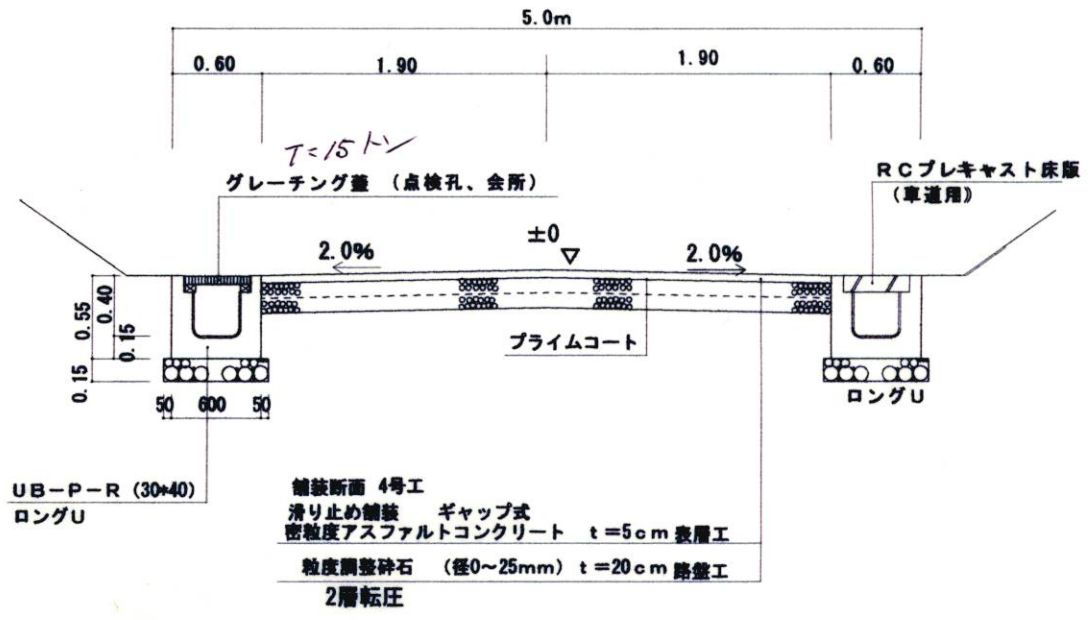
5.0m

0.60 1.90 1.90 0.60

T=15トン

グレーチング蓋 (点検孔、会所)

RCプレキャスト床版 (車道用)

±0

2.0% 2.0%

0.55 0.40 0.15 0.15

プライムコート

50 600 50

ロングU

UB−P−R (30*40)
ロングU

舗装断面 4号工
滑り止め舗装 ギャップ式
密粒度アスファルトコンクリート t=5cm 表層工
粒度調整砕石 (径0~25mm) t=20cm 路盤工
2層転圧